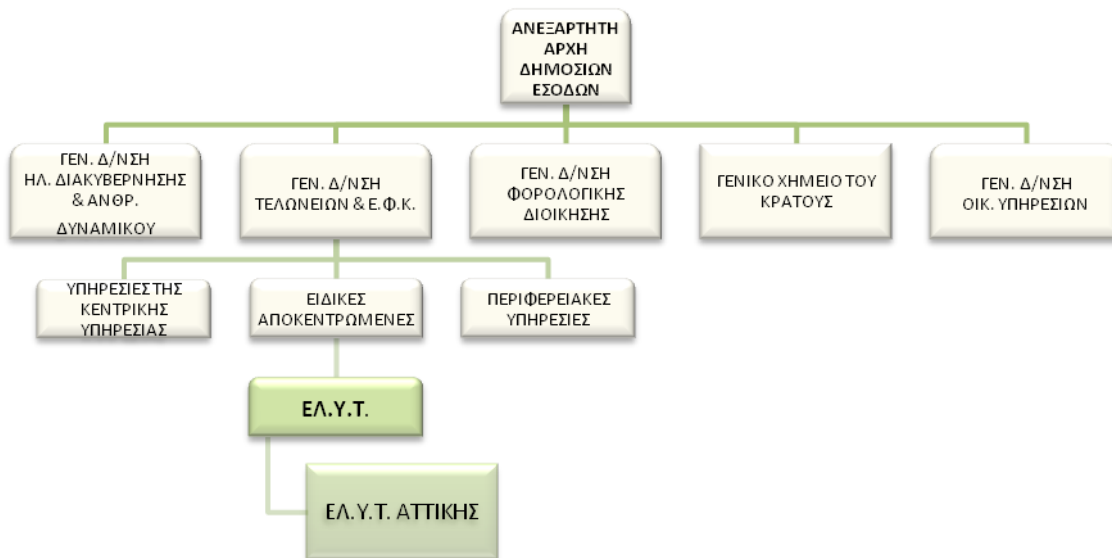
ΑΝΕΞΑΡΤΗΤΗ ΑΡΧΗ ΔΗΜΟΣΙΩΝ ΕΣΟΔΩΝ

ΓΕΝ. Δ/ΝΣΗ ΗΛ. ΔΙΑΚΥΒΕΡΝΗΣΗΣ & ΑΝΘΡ. ΔΥΝΑΜΙΚΟΥ

ΓΕΝ. Δ/ΝΣΗ ΤΕΛΩΝΕΙΩΝ & Ε.Φ.Κ.

ΓΕΝ. Δ/ΝΣΗ ΦΟΡΟΛΟΓΙΚΗΣ ΔΙΟΙΚΗΣΗΣ

ΓΕΝΙΚΟ ΧΗΜΕΙΟ ΤΟΥ ΚΡΑΤΟΥΣ

ΓΕΝ. Δ/ΝΣΗ ΟΙΚ. ΥΠΗΡΕΣΙΩΝ

ΥΠΗΡΕΣΙΕΣ ΤΗΣ ΚΕΝΤΡΙΚΗΣ ΥΠΗΡΕΣΙΑΣ

ΕΙΔΙΚΕΣ ΑΠΟΚΕΝΤΡΩΜΕΝΕΣ

ΠΕΡΙΦΕΡΕΙΑΚΕΣ ΥΠΗΡΕΣΙΕΣ

ΕΛ.Υ.Τ.

ΕΛ.Υ.Τ. ΑΤΤΙΚΗΣ